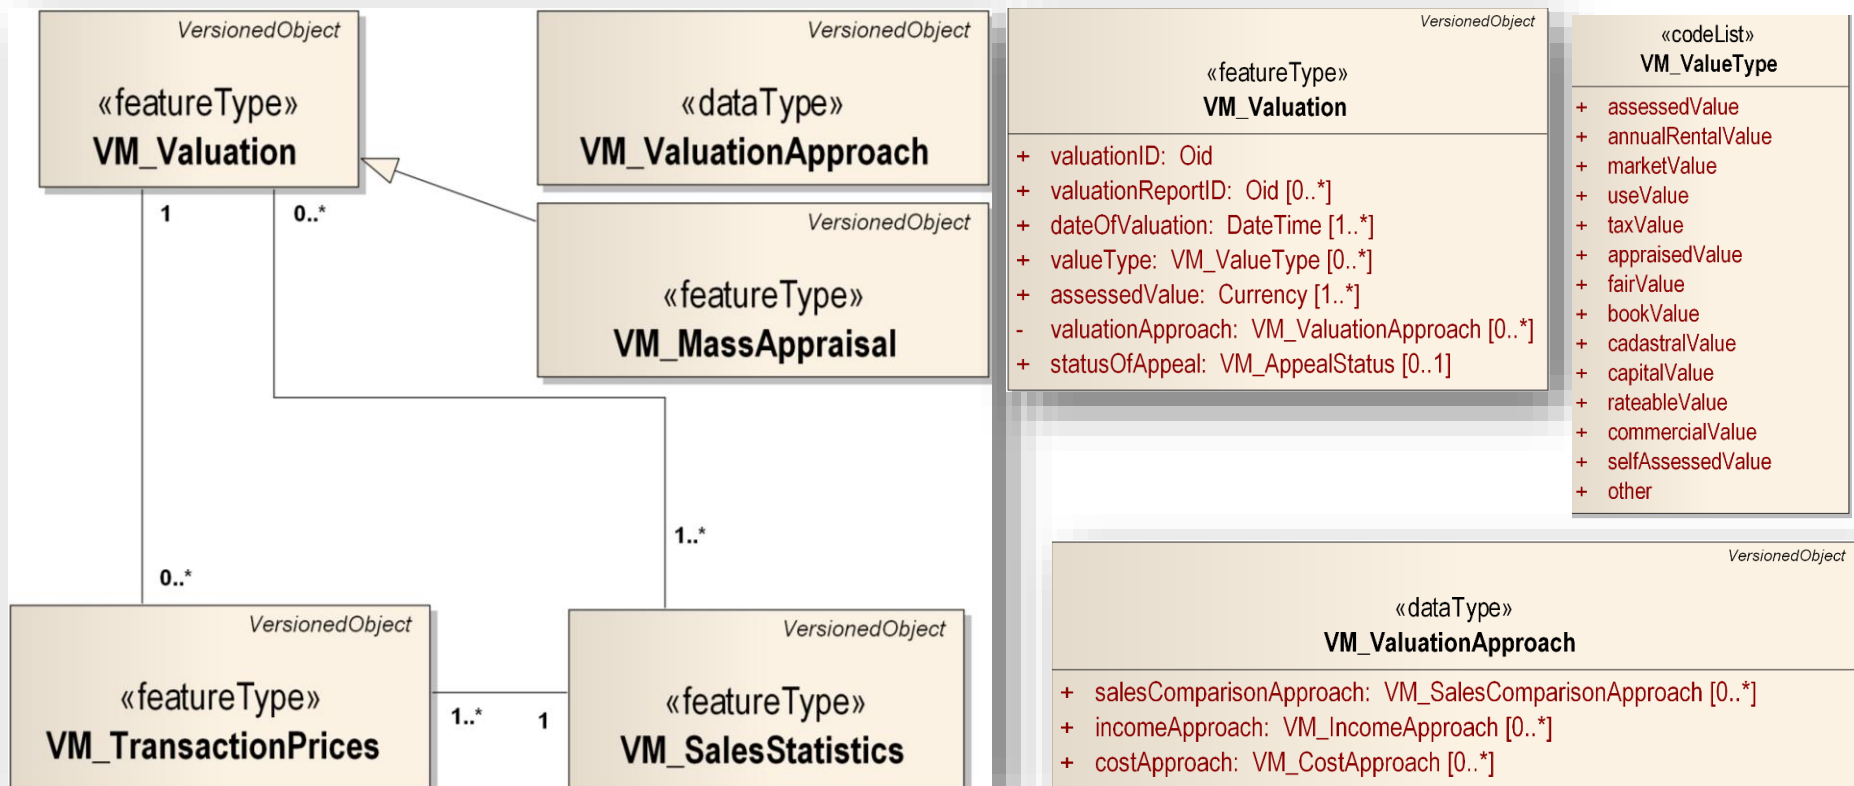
VersionedObject
«featureType»
VM_Valuation

VersionedObject
«dataType»
VM_ValuationApproach

VersionedObject
«featureType»
VM_MassAppraisal

1
0..*
0..*
1..*

VersionedObject
«featureType»
VM_TransactionPrices

1..*
1

VersionedObject
«featureType»
VM_SalesStatistics

VersionedObject
«featureType»
VM_Valuation

+ valuationID: Oid
+ valuationReportID: Oid [0..*]
+ dateOfValuation: DateTime [1..*]
+ valueType: VM_ValueType [0..*]
+ assessedValue: Currency [1..*]
- valuationApproach: VM_ValuationApproach [0..*]
+ statusOfAppeal: VM_AppealStatus [0..1]

«codeList»
VM_ValueType

+ assessedValue
+ annualRentalValue
+ marketValue
+ useValue
+ taxValue
+ appraisedValue
+ fairValue
+ bookValue
+ cadastralValue
+ capitalValue
+ rateableValue
+ commercialValue
+ selfAssessedValue
+ other

VersionedObject
«dataType»
VM_ValuationApproach

+ salesComparisonApproach: VM_SalesComparisonApproach [0..*]
+ incomeApproach: VM_IncomeApproach [0..*]
+ costApproach: VM_CostApproach [0..*]